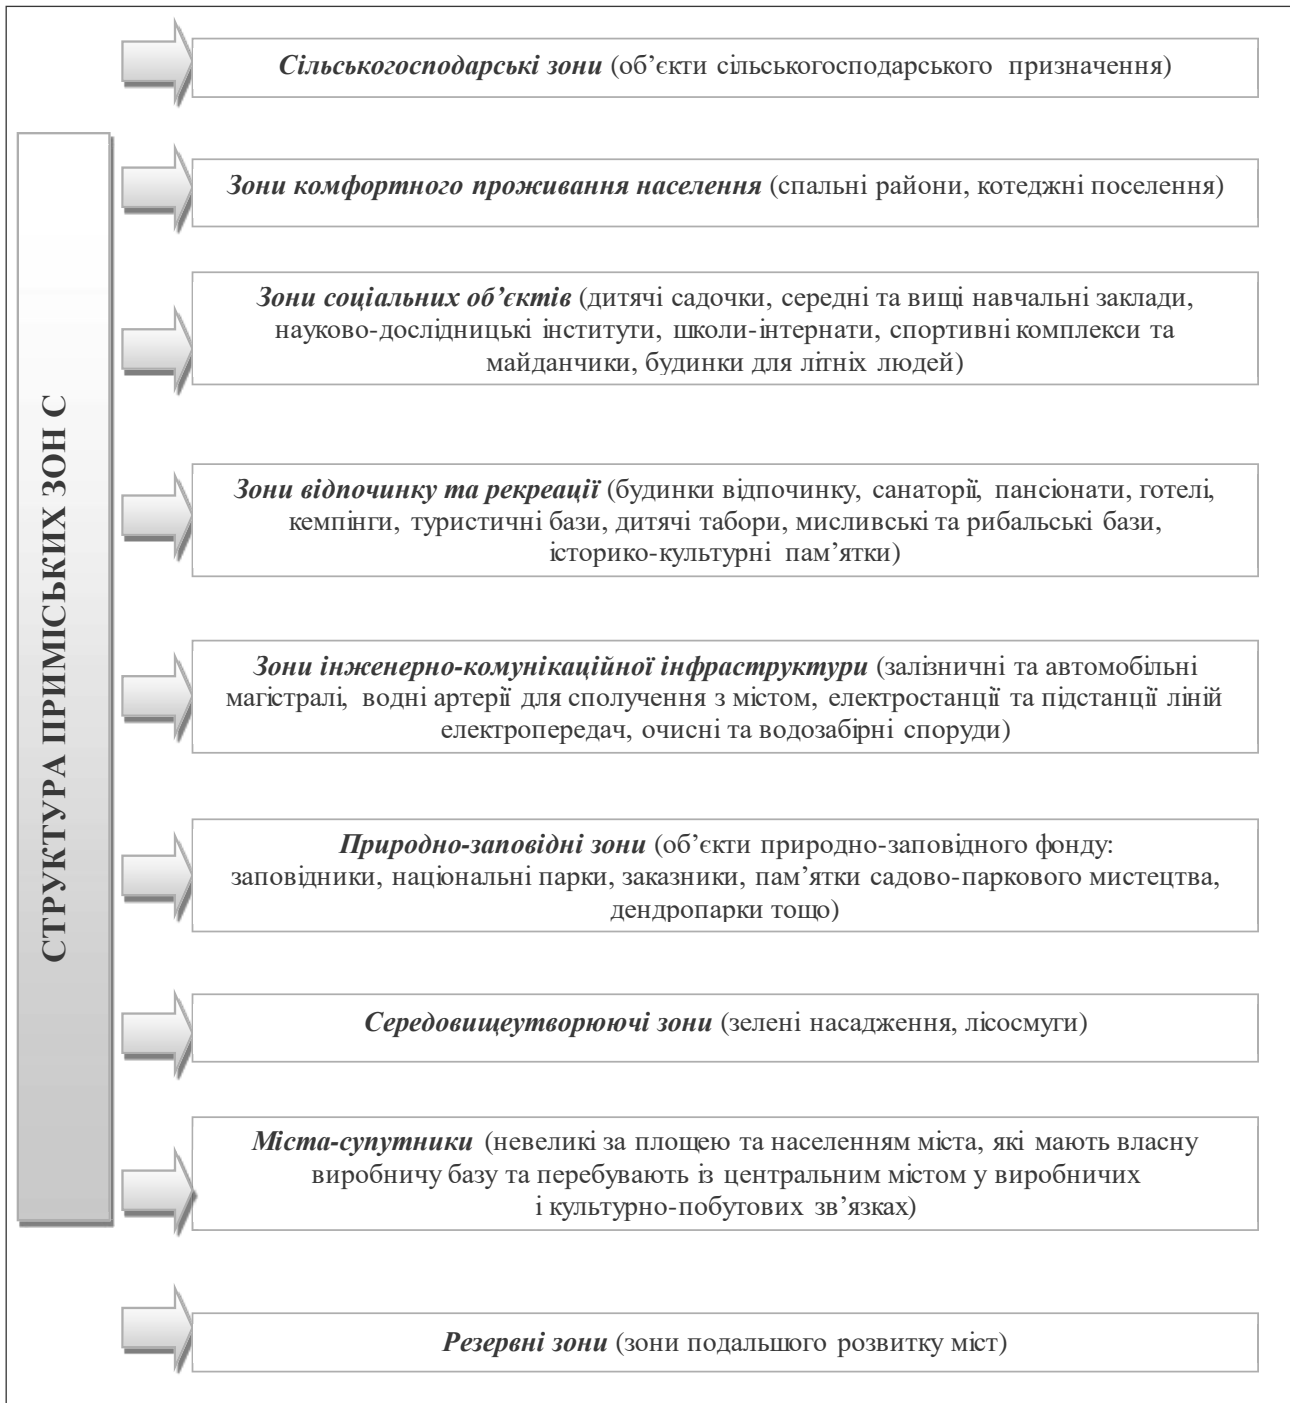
СТРУКТУРА ПРИМІСЬКИХ ЗОН С

*Сільськогосподарські зони* (об'єкти сільськогосподарського призначення)

*Зони комфортного проживання населення* (спальні райони, котеджні поселення)

*Зони соціальних об'єктів* (дитячі садочки, середні та вищі навчальні заклади, науково-дослідницькі інститути, школи-інтернати, спортивні комплекси та майданчики, будинки для літніх людей)

*Зони відпочинку та рекреації* (будинки відпочинку, санаторії, пансіонати, готелі, кемпінги, туристичні бази, дитячі табори, мисливські та рибальські бази, історико-культурні пам'ятки)

*Зони інженерно-комунікаційної інфраструктури* (залізничні та автомобільні магістралі, водні артерії для сполучення з містом, електростанції та підстанції ліній електропередач, очисні та водозабірні споруди)

*Природно-заповідні зони* (об'єкти природно-заповідного фонду: заповідники, національні парки, заказники, пам'ятки садово-паркового мистецтва, дендропарки тощо)

*Середовищеутворюючі зони* (зелені насадження, лісосмуги)

*Міста-супутники* (невеликі за площею та населенням міста, які мають власну виробничу базу та перебувають із центральним містом у виробничих і культурно-побутових зв'язках)

*Резервні зони* (зони подальшого розвитку міст)